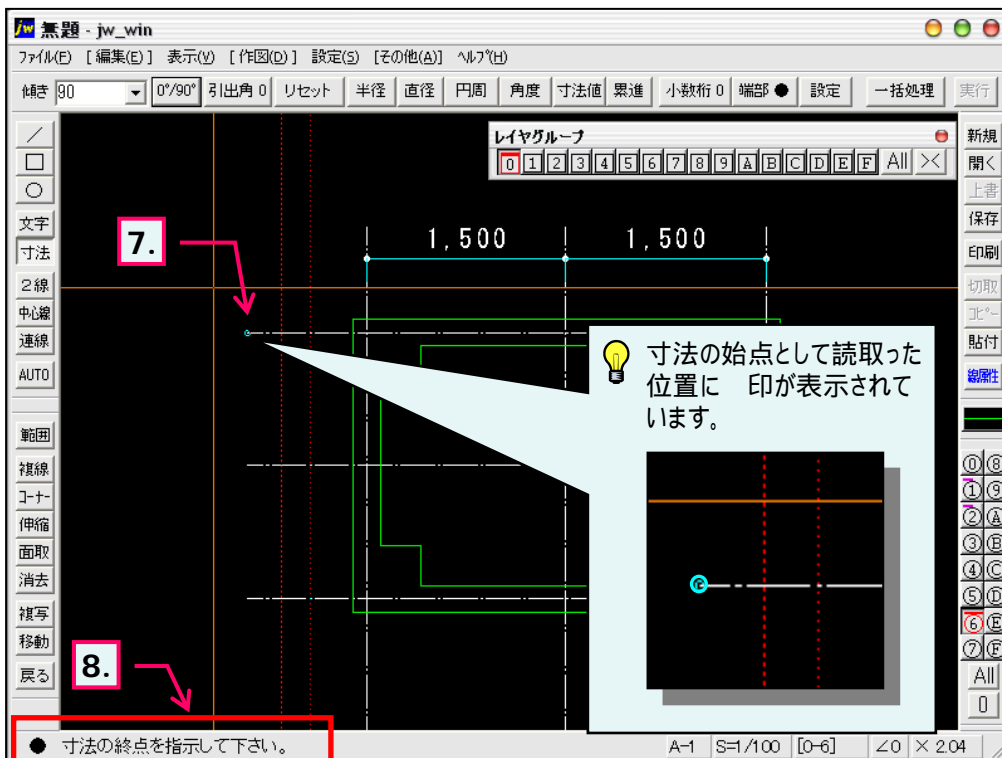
無題 - jw_win

ファイル(F) [編集(E)] 表示(V) [作図(D)] 設定(S) [その他(A)] ヘルプ(H)

傾き 90 0°/90° 引出角 0 リセット 半径 直径 円周 角度 寸法値 累進 小数桁 0 端部 ● 設定 一括処理 実行

／ □ ○ 文字 寸法 ２線 中心線 連線 AUTO 範囲 複線 コーナー 伸縮 面取 消去 複写 移動 戻る

レイヤグループ
0 1 2 3 4 5 6 7 8 9 A B C D E F All ×

1,500 1,500

7.

寸法の始点として読取った位置に　印が表示されています。

8.

新規 開く 上書 保存 印刷 切取 コピー 貼付 線属性

⓪⑧ ①⑨ ②Ⓐ ③Ⓑ ④Ⓒ ⑤Ⓓ ⑥Ⓔ ⑦Ⓕ All 0

● 寸法の終点を指示して下さい。

A-1 S=1/100 [0-6] ∠0 × 2.04